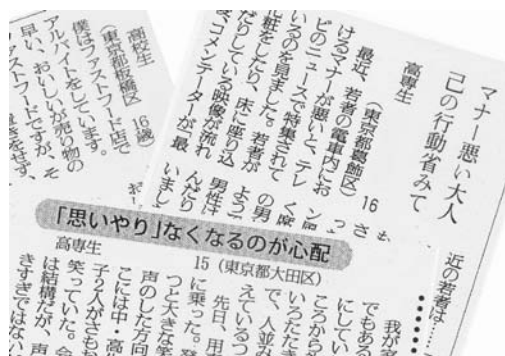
高校生

(東京都板橋区) 16歳

僕はファストフード店でアルバイトをしています。早い、おいしいが売り物のファストフードですが、そ

マナー悪い大人
己の行動省みて

高専生

(東京都葛飾区) 16

最近、若者の電車内におけるマナーが悪いと、テレビのニュースで特集されているのを見ました。若者が化粧をしたり、床に座り込んだりしている映像が流れ、コメンテーターが最

いまし
男性は
よう
の男
く
ン
っさも

近の若者は……

「思いやり」なくなるのが心配

高専生

15 (東京都大田区)

我が家
でもある
にしてい
いろから
ころから
いただき
えている
で、人並み
先日、用
に乗った。
っと大きな
声のした方向
ここには中・高
子2人がさも
笑っていた。
は結構だが、声
きすぎではない